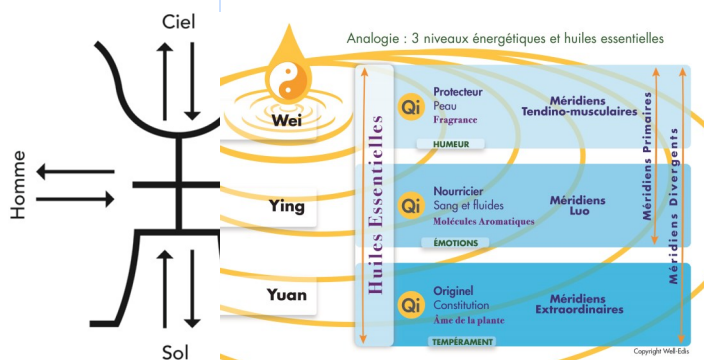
Ciel

Homme

Sol

Analogie : 3 niveaux énergétiques et huiles essentielles

Wei

Ying

Yuan

Huiles Essentielles

Qi
Protecteur
Peau
Fragrance

HUMEUR

Méridiens
Tendino-musculaires

Qi
Nourricier
Sang et fluides
Molécules Aromatiques

ÉMOTIONS

Méridiens
Luo

Qi
Originel
Constitution
Âme de la plante

TEMPÉRAMENT

Méridiens
Extraordinaires

Méridiens Primaires

Méridiens Divergents

Copyright Well-Edis